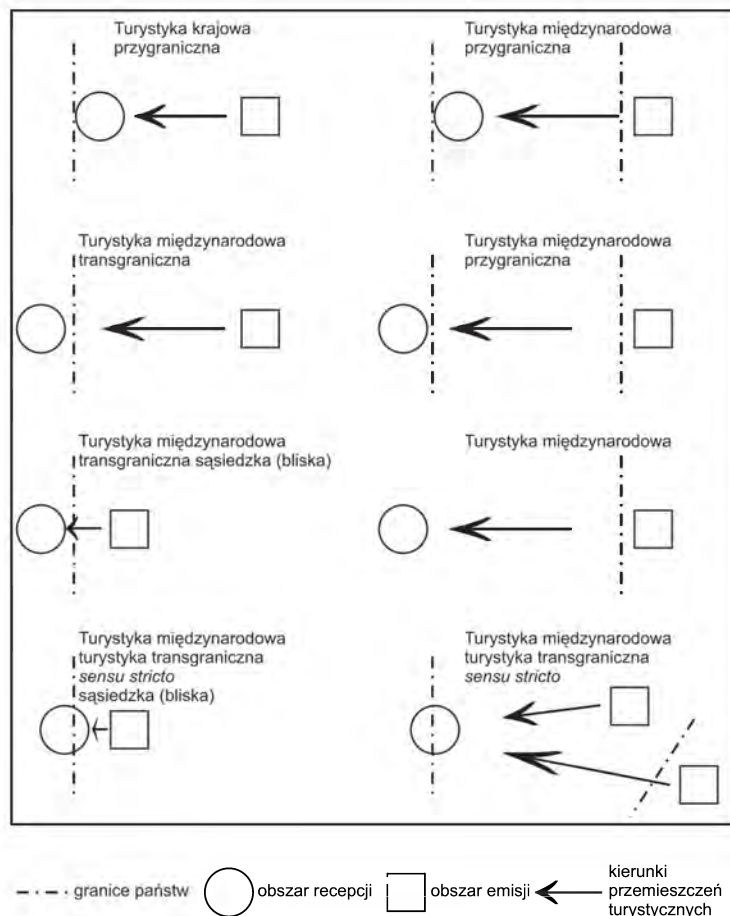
Turystyka krajowa przygraniczna

Turystyka międzynarodowa przygraniczna

Turystyka międzynarodowa transgraniczna

Turystyka międzynarodowa przygraniczna

Turystyka międzynarodowa transgraniczna sąsiedzka (bliska)

Turystyka międzynarodowa

Turystyka międzynarodowa turystyka transgraniczna *sensu stricto* sąsiedzka (bliska)

Turystyka międzynarodowa turystyka transgraniczna *sensu stricto*

granice państw

obszar recepcji

obszar emisji

kierunki przemieszczeń turystycznych